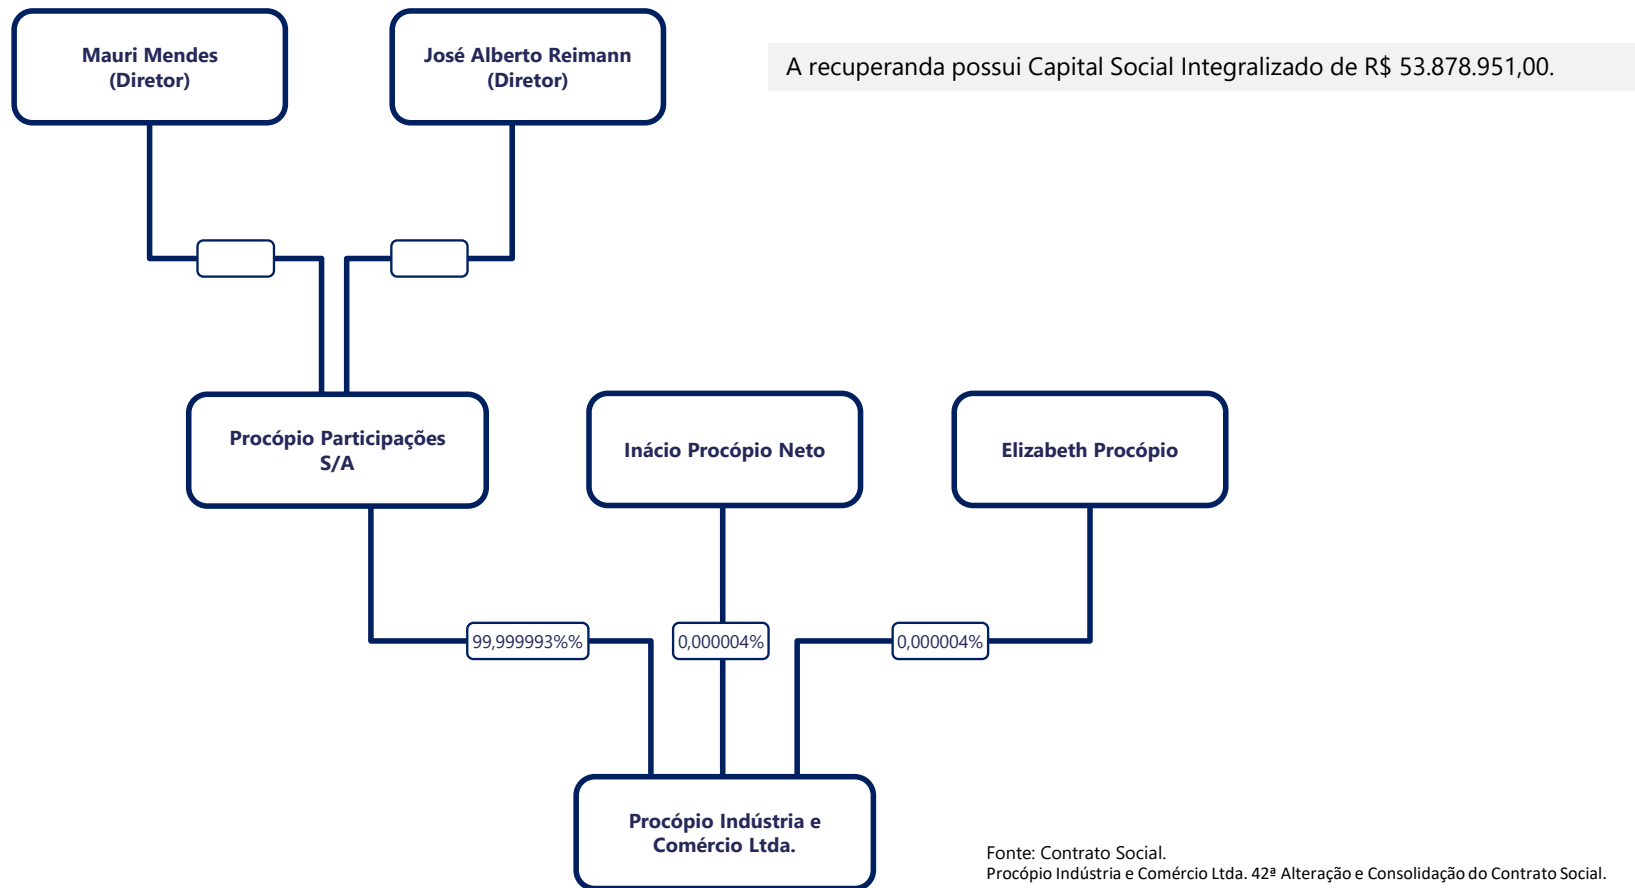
Mauri Mendes (Diretor)

José Alberto Reimann (Diretor)

A recuperanda possui Capital Social Integralizado de R$ 53.878.951,00.

Procópio Participações S/A

Inácio Procópio Neto

Elizabeth Procópio

99,999993%%

0,000004%

0,000004%

Procópio Indústria e Comércio Ltda.

Fonte: Contrato Social.
Procópio Indústria e Comércio Ltda. 42ª Alteração e Consolidação do Contrato Social.